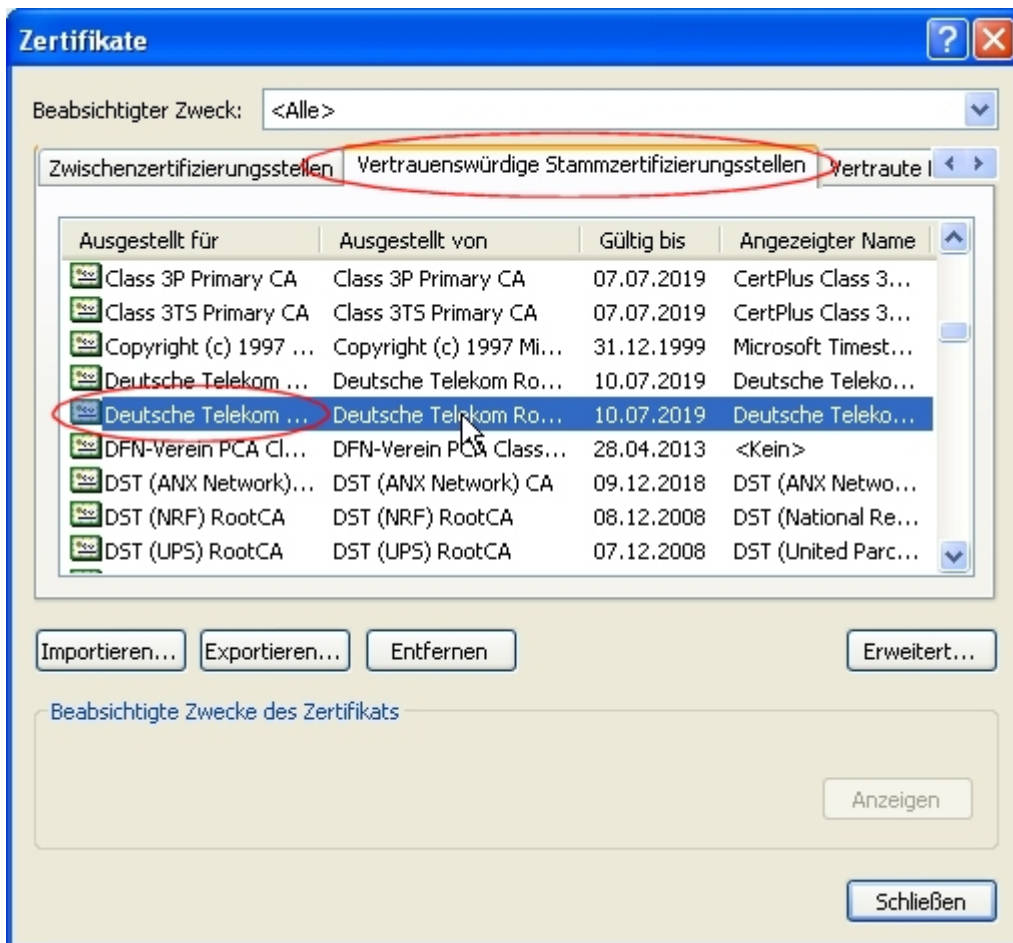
Zertifikate

?

Beabsichtigter Zweck: <Alle>

Zwischenzertifizierungsstellen | Vertrauenswürdige Stammzertifizierungsstellen | Vertraute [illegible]

| Ausgestellt für | Ausgestellt von | Gültig bis | Angezeigter Name |
|---|---|---|---|
| Class 3P Primary CA | Class 3P Primary CA | 07.07.2019 | CertPlus Class 3... |
| Class 3TS Primary CA | Class 3TS Primary CA | 07.07.2019 | CertPlus Class 3... |
| Copyright (c) 1997 ... | Copyright (c) 1997 Mi... | 31.12.1999 | Microsoft Timest... |
| Deutsche Telekom ... | Deutsche Telekom Ro... | 10.07.2019 | Deutsche Teleko... |
| Deutsche Telekom ... | Deutsche Telekom Ro... | 10.07.2019 | Deutsche Teleko... |
| DFN-Verein PCA Cl... | DFN-Verein PCA Class... | 28.04.2013 | <Kein> |
| DST (ANX Network)... | DST (ANX Network) CA | 09.12.2018 | DST (ANX Netwo... |
| DST (NRF) RootCA | DST (NRF) RootCA | 08.12.2008 | DST (National Re... |
| DST (UPS) RootCA | DST (UPS) RootCA | 07.12.2008 | DST (United Parc... |

Importieren... Exportieren... Entfernen Erweitert...

Beabsichtigte Zwecke des Zertifikats

Anzeigen

Schließen